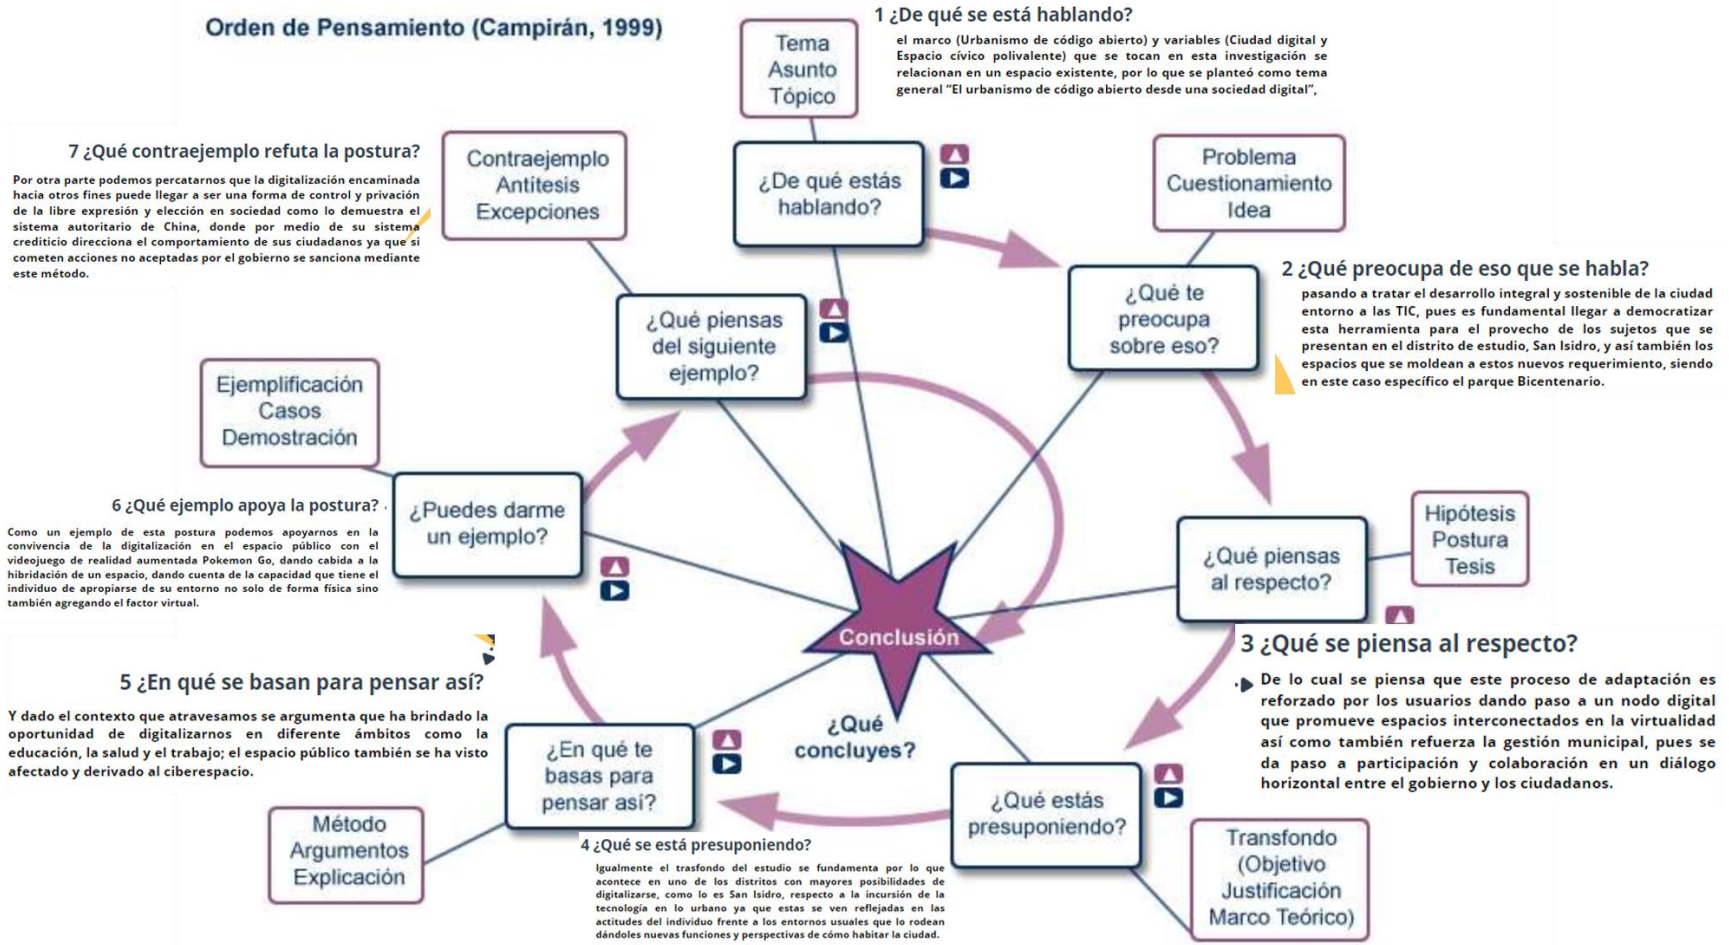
Orden de Pensamiento (Campirán, 1999)

Tema
Asunto
Tópico

1 ¿De qué se está hablando?

el marco (Urbanismo de código abierto) y variables (Ciudad digital y Espacio cívico polivalente) que se tocan en esta investigación se relacionan en un espacio existente, por lo que se planteó como tema general "El urbanismo de código abierto desde una sociedad digital",

¿De qué estás hablando?

Problema
Cuestionamiento
Idea

¿Qué te preocupa sobre eso?

2 ¿Qué preocupa de eso que se habla?

pasando a tratar el desarrollo integral y sostenible de la ciudad entorno a las TIC, pues es fundamental llegar a democratizar esta herramienta para el provecho de los sujetos que se presentan en el distrito de estudio, San Isidro, y así también los espacios que se moldean a estos nuevos requerimiento, siendo en este caso específico el parque Bicentenario.

7 ¿Qué contraejemplo refuta la postura?

Por otra parte podemos percatarnos que la digitalización encaminada hacia otros fines puede llegar a ser una forma de control y privación de la libre expresión y elección en sociedad como lo demuestra el sistema autoritario de China, donde por medio de su sistema crediticio direcciona el comportamiento de sus ciudadanos ya que si cometen acciones no aceptadas por el gobierno se sanciona mediante este método.

Contraejemplo
Antítesis
Excepciones

¿Qué piensas del siguiente ejemplo?

Ejemplificación
Casos
Demostración

¿Puedes darme un ejemplo?

6 ¿Qué ejemplo apoya la postura?

Como un ejemplo de esta postura podemos apoyarnos en la convivencia de la digitalización en el espacio público con el videojuego de realidad aumentada Pokemon Go, dando cabida a la hibridación de un espacio, dando cuenta de la capacidad que tiene el individuo de apropiarse de su entorno no solo de forma física sino también agregando el factor virtual.

Hipótesis
Postura
Tesis

¿Qué piensas al respecto?

Conclusión

3 ¿Qué se piensa al respecto?

De lo cual se piensa que este proceso de adaptación es reforzado por los usuarios dando paso a un nodo digital que promueve espacios interconectados en la virtualidad así como también refuerza la gestión municipal, pues se da paso a participación y colaboración en un diálogo horizontal entre el gobierno y los ciudadanos.

5 ¿En qué se basan para pensar así?

Y dado el contexto que atravesamos se argumenta que ha brindado la oportunidad de digitalizarnos en diferente ámbitos como la educación, la salud y el trabajo; el espacio público también se ha visto afectado y derivado al ciberespacio.

¿Qué concluyes?

¿En qué te basas para pensar así?

¿Qué estás presuponiendo?

Método
Argumentos
Explicación

4 ¿Qué se está presuponiendo?

Igualmente el trasfondo del estudio se fundamenta por lo que acontece en uno de los distritos con mayores posibilidades de digitalizarse, como lo es San Isidro, respecto a la incursión de la tecnología en lo urbano ya que estas se ven reflejadas en las actitudes del individuo frente a los entornos usuales que lo rodean dándoles nuevas funciones y perspectivas de cómo habitar la ciudad.

Transfondo
(Objetivo
Justificación
Marco Teórico)